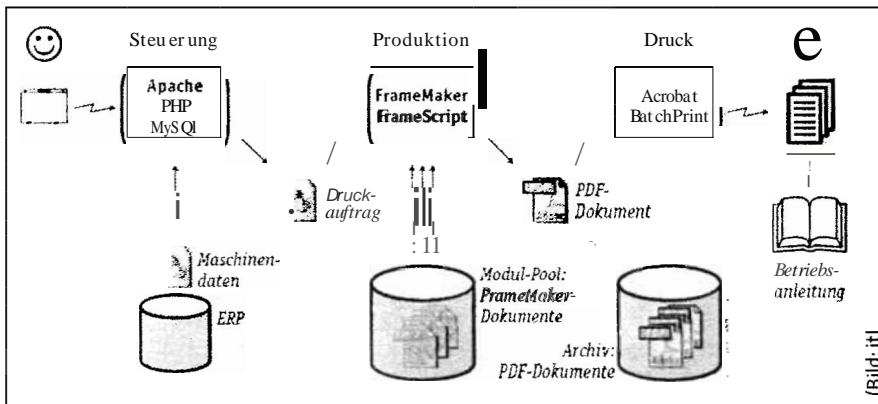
Steu er ung

Produktion

Druck

e

Apache
PHP
MyS Ql

FrameMaker
FrameScript

Acrobat
Bat chPrint

Druckauftrag

PDF-Dokument

: 11

Maschinendaten

ERP

Modul-Pool:
FrameMaker-Dokumente

Archiv:
PDF-Dokumente

Betriebsanleitung

(Bild: it)